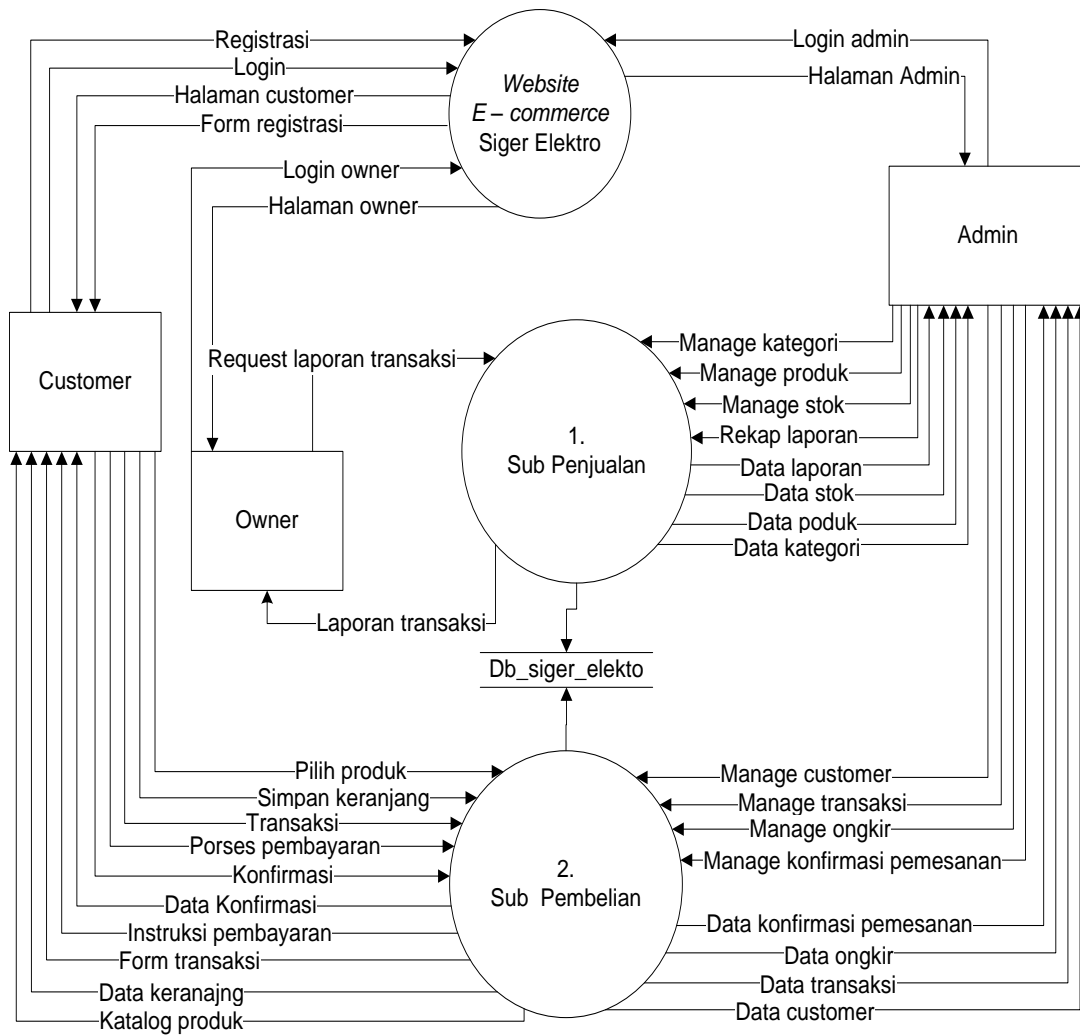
Registrasi
Login
Halaman customer
Form registrasi
Website
E – commerce
Siger Elektro
Login admin
Halaman Admin
Login owner
Halaman owner
Admin
Customer
Request laporan transaksi
Manage kategori
Manage produk
Manage stok
Rekap laporan
Data laporan
Data stok
Data poduk
Data kategori
1.
Sub Penjualan
Owner
Laporan transaksi
Db_siger_elekto
Pilih produk
Simpan keranjang
Transaksi
Porses pembayaran
Konfirmasi
Data Konfirmasi
Instruksi pembayaran
Form transaksi
Data keranajng
Katalog produk
2.
Sub Pembelian
Manage customer
Manage transaksi
Manage ongkir
Manage konfirmasi pemesanan
Data konfirmasi pemesanan
Data ongkir
Data transaksi
Data customer